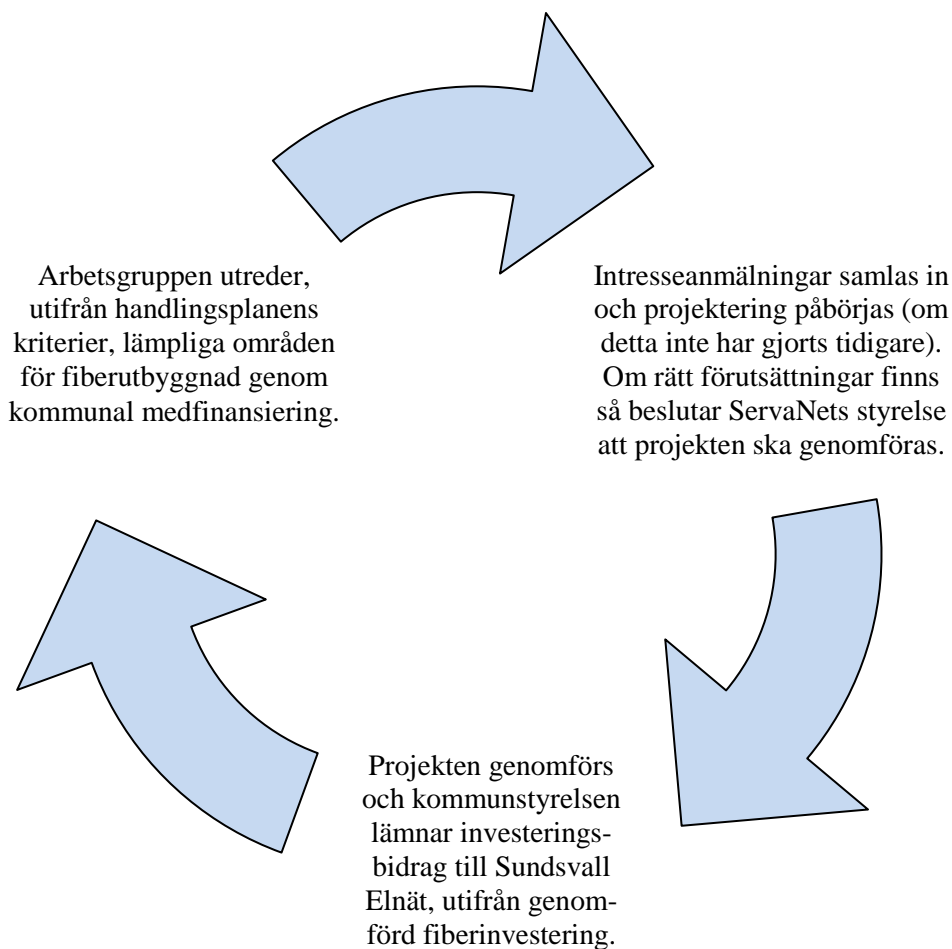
Arbetsgruppen utreder, utifrån handlingsplanens kriterier, lämpliga områden för fiberutbyggnad genom kommunal medfinansiering.

Intresseanmälningar samlas in och projektering påbörjas (om detta inte har gjorts tidigare). Om rätt förutsättningar finns så beslutar ServaNets styrelse att projekten ska genomföras.

Projekten genomförs och kommunstyrelsen lämnar investeringsbidrag till Sundsvall Elnät, utifrån genomförd fiberinvestering.